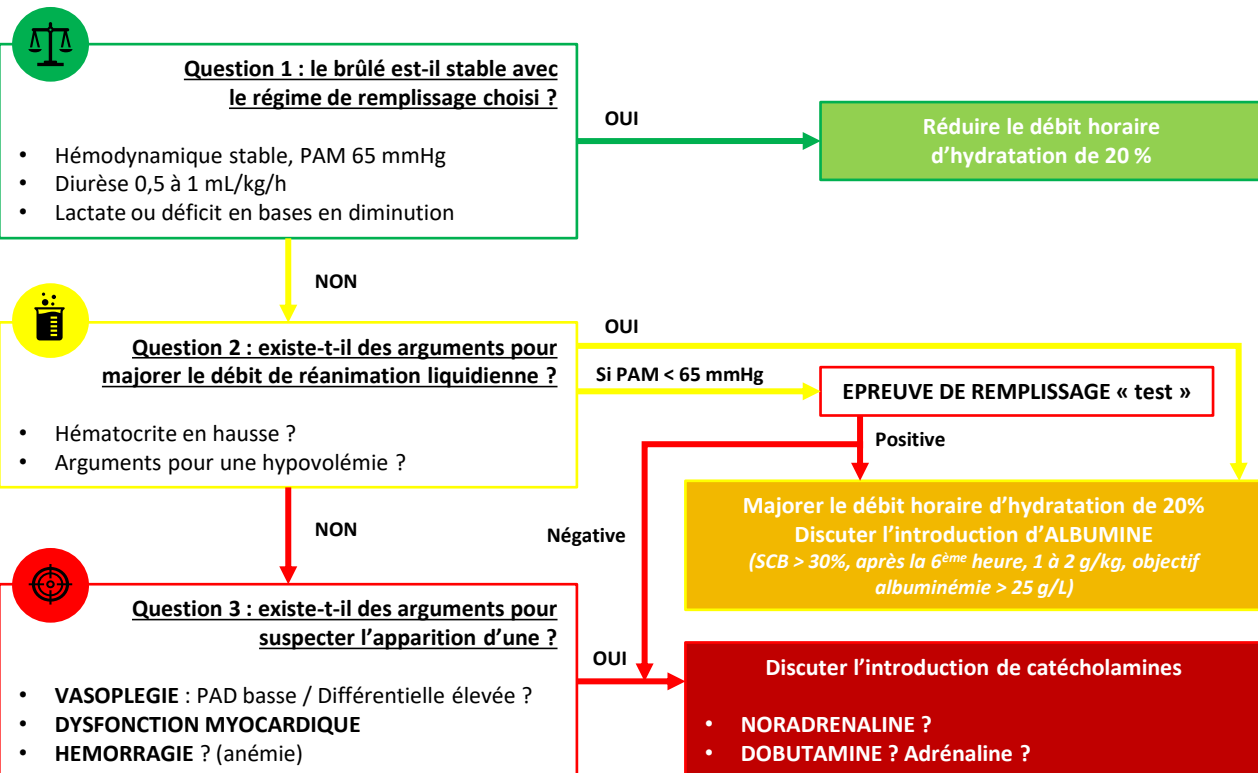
Question 1 : le brûlé est-il stable avec le régime de remplissage choisi ?

- Hémodynamique stable, PAM 65 mmHg
- Diurèse 0,5 à 1 mL/kg/h
- Lactate ou déficit en bases en diminution

OUI

Réduire le débit horaire d'hydratation de 20 %

NON

Question 2 : existe-t-il des arguments pour majorer le débit de réanimation liquidienne ?

- Hématocrite en hausse ?
- Arguments pour une hypovolémie ?

OUI

Si PAM < 65 mmHg

EPREUVE DE REMPLISSAGE « test »

Positive

Négative

Majorer le débit horaire d'hydratation de 20%
Discuter l'introduction d'ALBUMINE
(SCB > 30%, après la 6$^{ème}$ heure, 1 à 2 g/kg, objectif albuminémie > 25 g/L)

NON

Question 3 : existe-t-il des arguments pour suspecter l'apparition d'une ?

- VASOPLEGIE : PAD basse / Différentielle élevée ?
- DYSFONCTION MYOCARDIQUE
- HEMORRAGIE ? (anémie)

OUI

Discuter l'introduction de catécholamines

- NORADRENALINE ?
- DOBUTAMINE ? Adrénaline ?